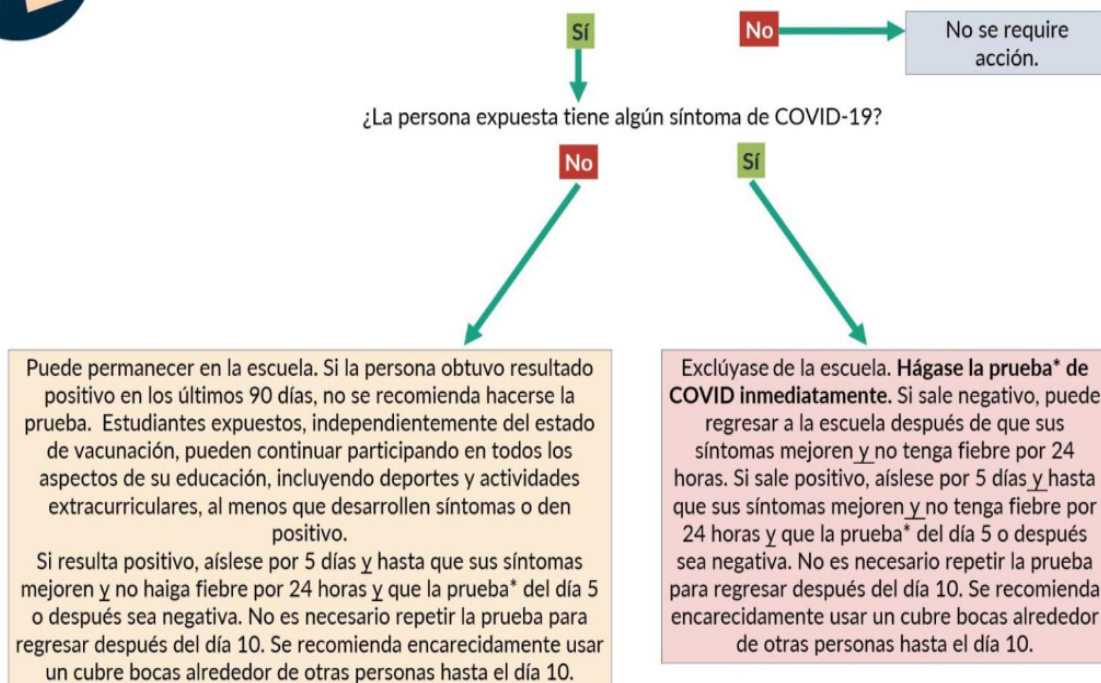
Sí

No

No se require acción.

¿La persona expuesta tiene algún síntoma de COVID-19?

No

Sí

Puede permanecer en la escuela. Si la persona obtuvo resultado positivo en los últimos 90 días, no se recomienda hacerse la prueba. Estudiantes expuestos, independientemente del estado de vacunación, pueden continuar participando en todos los aspectos de su educación, incluyendo deportes y actividades extracurriculares, al menos que desarrollen síntomas o den positivo.
Si resulta positivo, aíslese por 5 días y hasta que sus síntomas mejoren y no haiga fiebre por 24 horas y que la prueba* del día 5 o después sea negativa. No es necesario repetir la prueba para regresar después del día 10. Se recomienda encarecidamente usar un cubre bocas alrededor de otras personas hasta el día 10.

Exclúyase de la escuela. Hágase la prueba* de COVID inmediatamente. Si sale negativo, puede regresar a la escuela después de que sus síntomas mejoren y no tenga fiebre por 24 horas. Si sale positivo, aíslese por 5 días y hasta que sus síntomas mejoren y no tenga fiebre por 24 horas y que la prueba* del día 5 o después sea negativa. No es necesario repetir la prueba para regresar después del día 10. Se recomienda encarecidamente usar un cubre bocas alrededor de otras personas hasta el día 10.